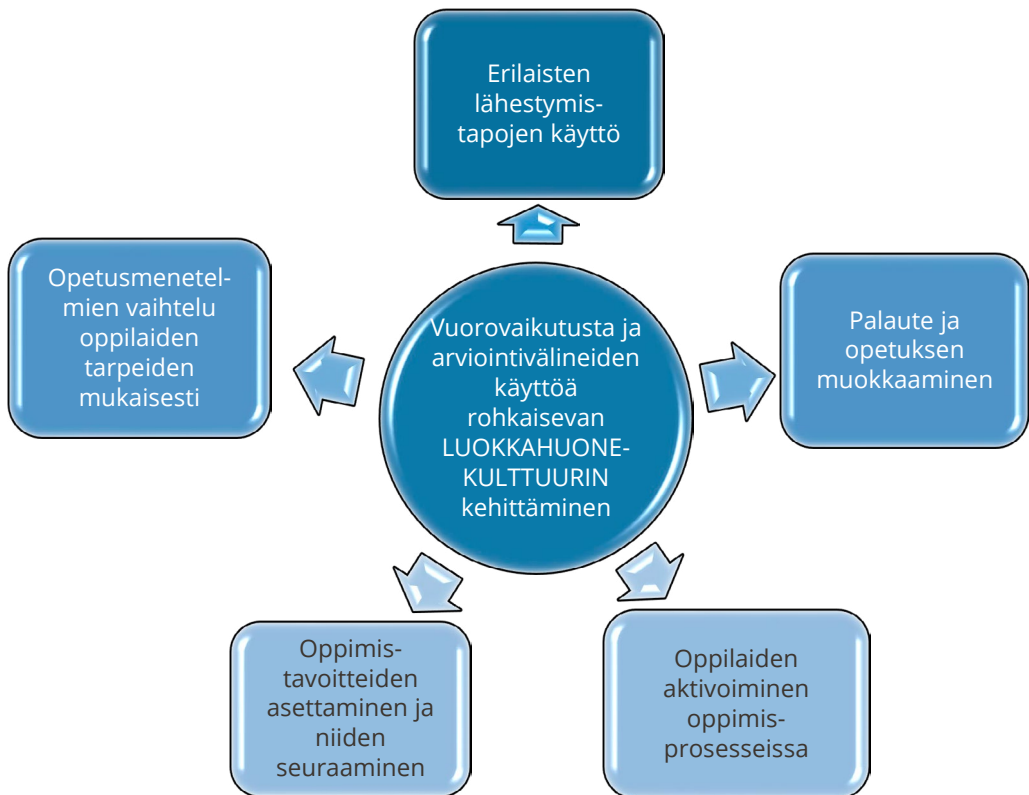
Erilaisten lähestymistapojen käyttö

Opetusmenetelmien vaihtelu oppilaiden tarpeiden mukaisesti

Vuorovaikutusta ja arviointivälineiden käyttöä rohkaisevan LUOKKAHUONEKULTTUURIN kehittäminen

Palaute ja opetuksen muokkaaminen

Oppimistavoitteiden asettaminen ja niiden seuraaminen

Oppilaiden aktivoiminen oppimisprosesseissa